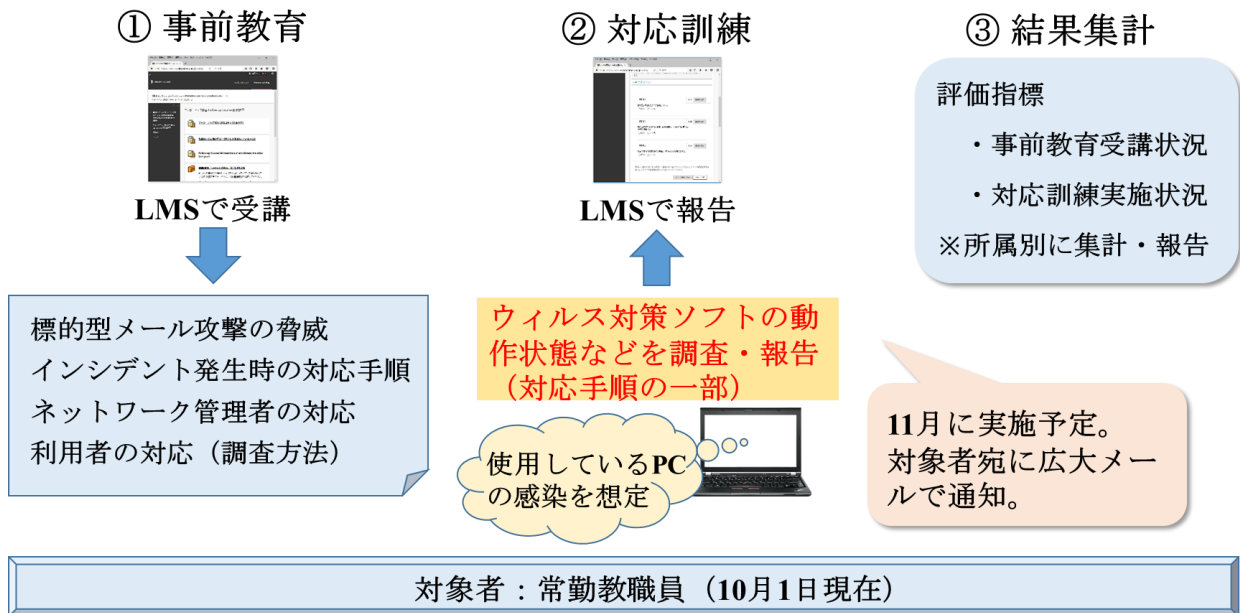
① 事前教育

LMSで受講

標的型メール攻撃の脅威
インシデント発生時の対応手順
ネットワーク管理者の対応
利用者の対応（調査方法）

② 対応訓練

LMSで報告

ウィルス対策ソフトの動作状態などを調査・報告（対応手順の一部）

使用しているPCの感染を想定

③ 結果集計

評価指標
・事前教育受講状況
・対応訓練実施状況
※所属別に集計・報告

11月に実施予定。対象者宛に広大メールで通知。

対象者：常勤教職員（10月1日現在）